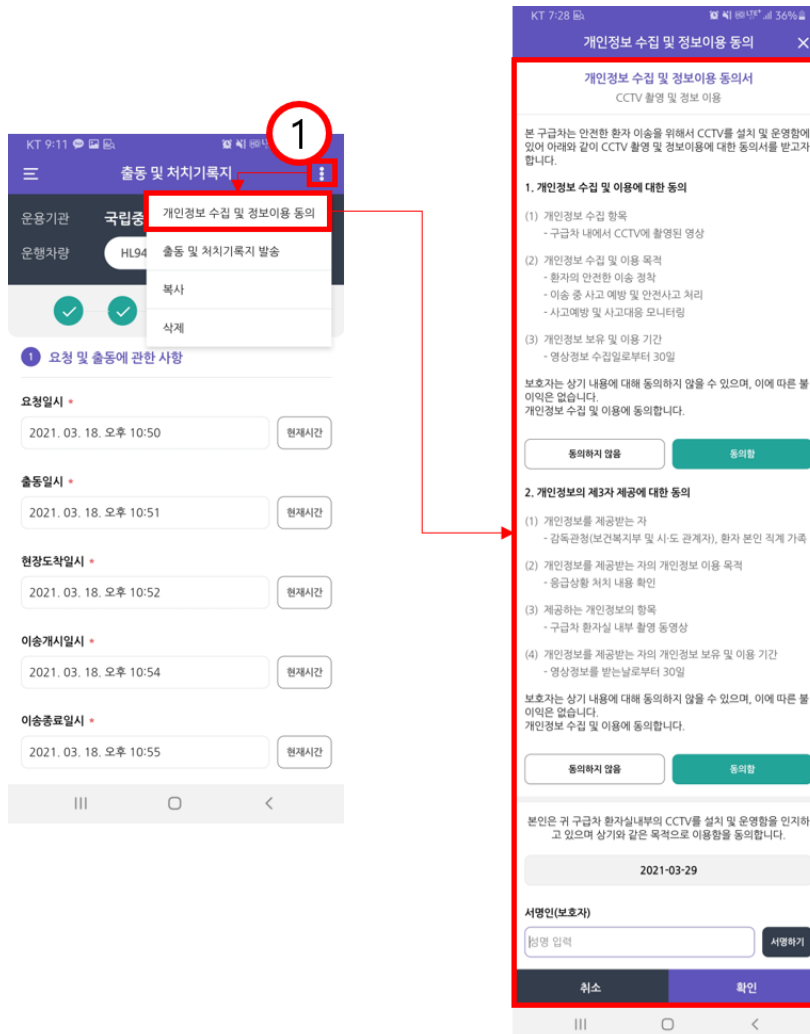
KT 9:11

1

출동 및 처치기록지

운용기관 국립중

운행차량 HL94

개인정보 수집 및 정보이용 동의

출동 및 처치기록지 발송

복사

삭제

1 요청 및 출동에 관한 사항

요청일시 *

2021. 03. 18. 오후 10:50

현재시간

출동일시 *

2021. 03. 18. 오후 10:51

현재시간

현장도착일시 *

2021. 03. 18. 오후 10:52

현재시간

이송개시일시 *

2021. 03. 18. 오후 10:54

현재시간

이송종료일시 *

2021. 03. 18. 오후 10:55

현재시간

KT 7:28 36%

개인정보 수집 및 정보이용 동의

개인정보 수집 및 정보이용 동의서

CCTV 촬영 및 정보 이용

본 구급차는 안전한 환자 이송을 위해서 CCTV를 설치 및 운영함에 있어 아래와 같이 CCTV 촬영 및 정보이용에 대한 동의서를 받고자 합니다.

1. 개인정보 수집 및 이용에 대한 동의

(1) 개인정보 수집 항목
- 구급차 내에서 CCTV에 촬영된 영상

(2) 개인정보 수집 및 이용 목적
- 환자의 안전한 이송 정착
- 이송 중 사고 예방 및 안전사고 처리
- 사고예방 및 사고대응 모니터링

(3) 개인정보 보유 및 이용 기간
- 영상정보 수집일로부터 30일

보호자는 상기 내용에 대해 동의하지 않을 수 있으며, 이에 따른 불이익은 없습니다.
개인정보 수집 및 이용에 동의합니다.

동의하지 않음

동의함

2. 개인정보의 제3자 제공에 대한 동의

(1) 개인정보를 제공받는 자
- 감독관청(보건복지부 및 시·도 관계자), 환자 본인 직계 가족

(2) 개인정보를 제공받는 자의 개인정보 이용 목적
- 응급상황 처치 내용 확인

(3) 제공하는 개인정보의 항목
- 구급차 환자실 내부 촬영 동영상

(4) 개인정보를 제공받는 자의 개인정보 보유 및 이용 기간
- 영상정보를 받는날로부터 30일

보호자는 상기 내용에 대해 동의하지 않을 수 있으며, 이에 따른 불이익은 없습니다.
개인정보 수집 및 이용에 동의합니다.

동의하지 않음

동의함

본인은 귀 구급차 환자실내부의 CCTV를 설치 및 운영함을 인지하고 있으며 상기와 같은 목적으로 이용함을 동의합니다.

2021-03-29

서명인(보호자)

성명 입력

서명하기

취소

확인